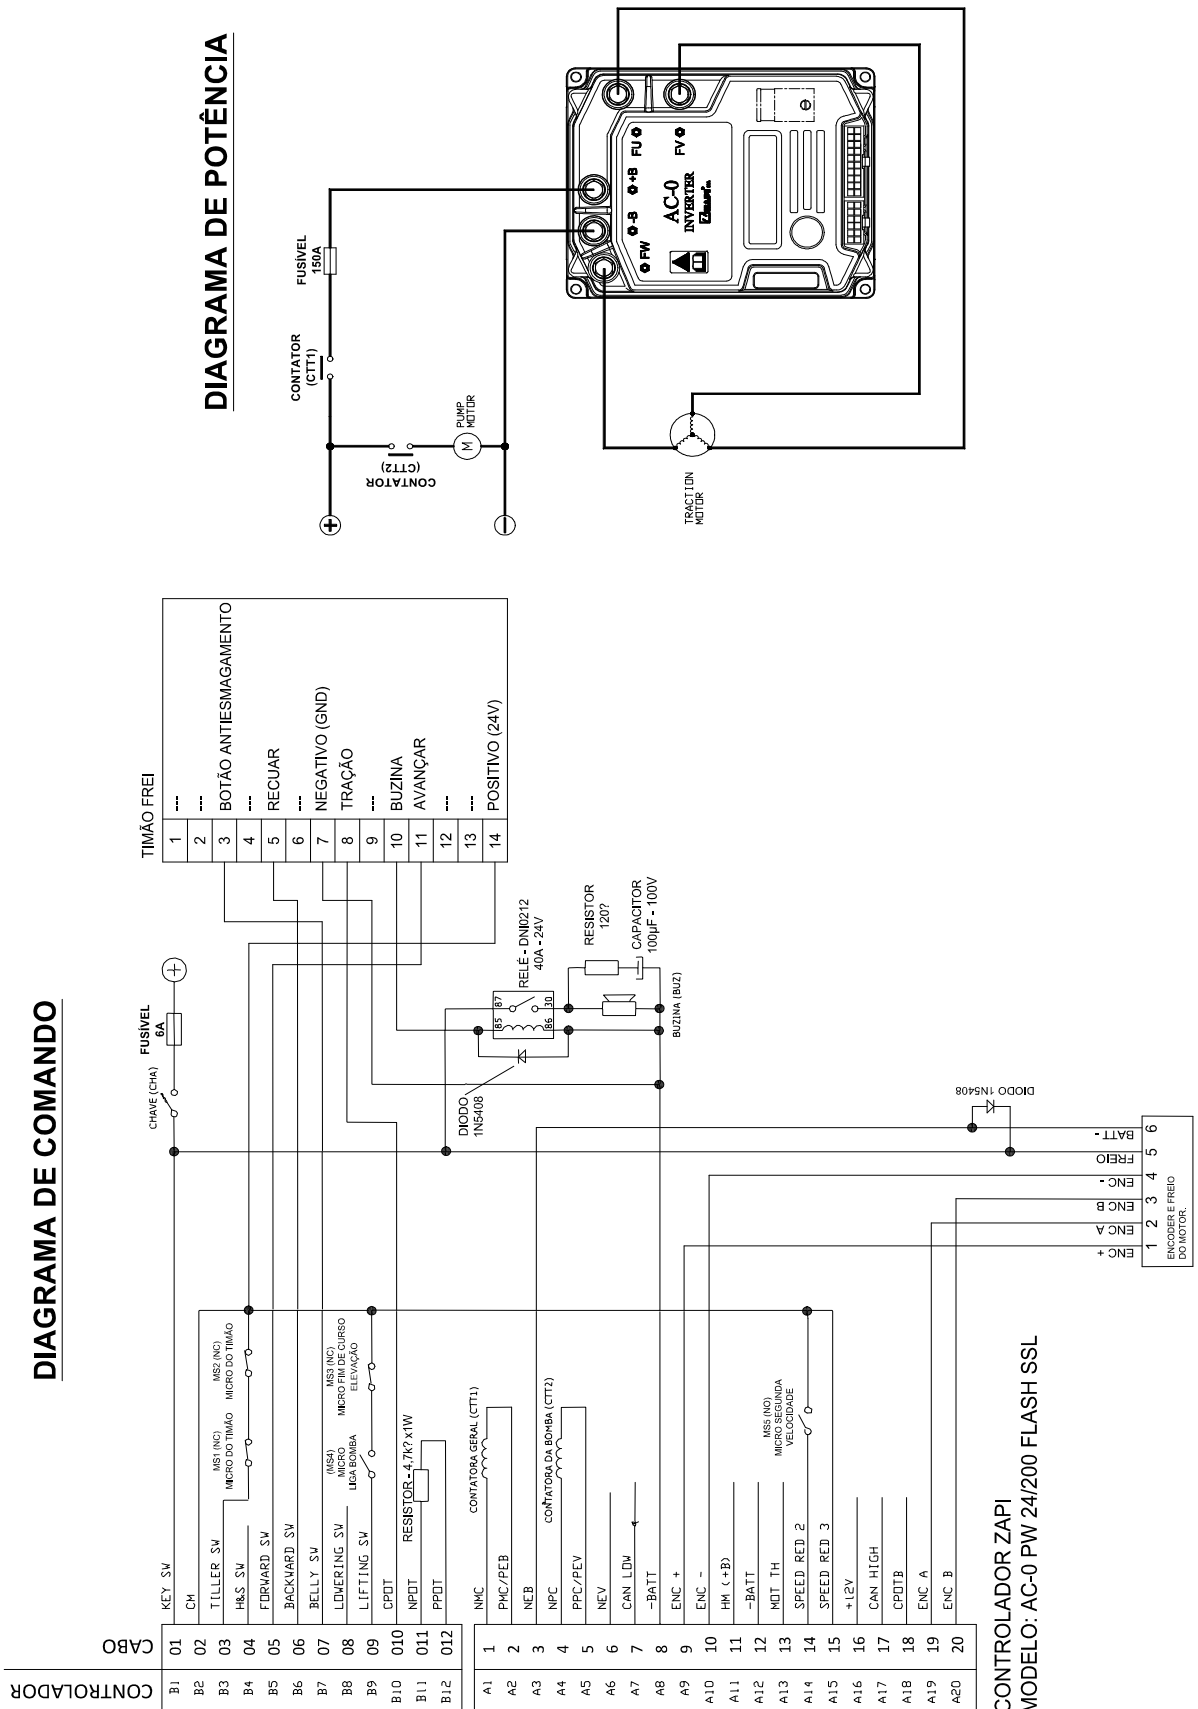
DIAGRAMA DE COMANDO

DIAGRAMA DE POTÊNCIA

CONTROLADOR ZAPI
MODELO: AC-0 PW 24/200 FLASH SSL

| CONTROLADOR | CABO | |
|---|---|---|
| B1 | 01 | KEY SW |
| B2 | 02 | CM |
| B3 | 03 | TILLER SW |
| B4 | 04 | H&S SW |
| B5 | 05 | FORWARD SW |
| B6 | 06 | BACKWARD SW |
| B7 | 07 | BELLY SW |
| B8 | 08 | LOWERING SW |
| B9 | 09 | LIFTING SW |
| B10 | 010 | CPOT |
| B11 | 011 | NPOT |
| B12 | 012 | PPOT |
| A1 | 1 | NMC |
| A2 | 2 | PMC/PEB |
| A3 | 3 | NEB |
| A4 | 4 | NPC |
| A5 | 5 | PPC/PEV |
| A6 | 6 | NEV |
| A7 | 7 | CAN LOW |
| A8 | 8 | -BATT |
| A9 | 9 | ENC + |
| A10 | 10 | ENC - |
| A11 | 11 | HM (+B) |
| A12 | 12 | -BATT |
| A13 | 13 | MOT TH |
| A14 | 14 | SPEED RED 2 |
| A15 | 15 | SPEED RED 3 |
| A16 | 16 | +12V |
| A17 | 17 | CAN HIGH |
| A18 | 18 | CPOTB |
| A19 | 19 | ENC A |
| A20 | 20 | ENC B |

MS1 (NC) MICRO DO TIMÃO
MS2 (NC) MICRO DO TIMÃO
(MS4) MICRO LIGA BOMBA
MS3 (NC) MICRO FIM DE CURSO ELEVAÇÃO
RESISTOR - 4,7k? x1W
CONTATORA GERAL (CTT1)
CONTATORA DA BOMBA (CTT2)
MS5 (NO) MICRO SEGUNDA VELOCIDADE

CHAVE (CHA)
FUSÍVEL 6A

TIMÃO FREI
| | |
|---|---|
| 1 | --- |
| 2 | --- |
| 3 | BOTÃO ANTIESMAGAMENTO |
| 4 | --- |
| 5 | RECUAR |
| 6 | --- |
| 7 | NEGATIVO (GND) |
| 8 | TRAÇÃO |
| 9 | --- |
| 10 | BUZINA |
| 11 | AVANÇAR |
| 12 | --- |
| 13 | --- |
| 14 | POSITIVO (24V) |

RELÉ - DNI0212 40A - 24V
85 87 30 86
RESISTOR 120?
CAPACITOR 100µF - 100V
BUZINA (BUZ)
DIODO 1N5408
DIODO 1N5408

| | |
|---|---|
| 1 | ENC + |
| 2 | ENC A |
| 3 | ENC B |
| 4 | ENC - |
| 5 | FREIO |
| 6 | BATT - |

ENCODER E FREIO DO MOTOR.

FUSÍVEL 150A
CONTATOR (CTT1)
CONTATOR (CTT2)
PUMP MOTOR
M
TRACTION MOTOR
FU FV +B -B FW
AC-0 INVERTER Zapi